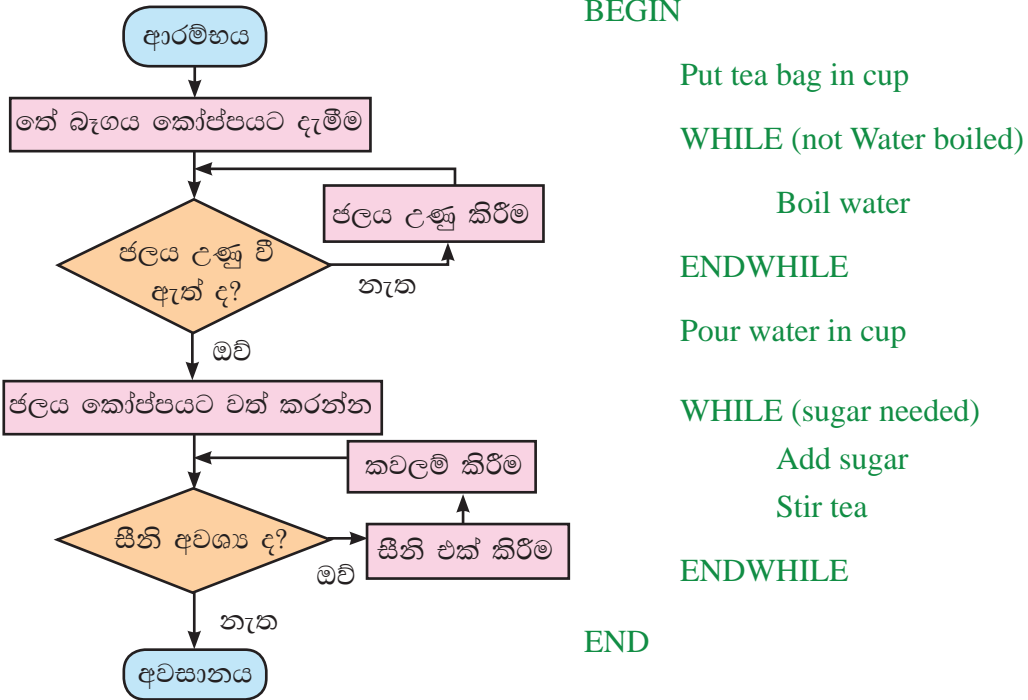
ආරම්භය

තේ බෑගය කෝප්පයට දැමීම

ජලය උණු වී ඇත් ද?

ජලය උණු කිරීම

නැත

ඔව්

ජලය කෝප්පයට වත් කරන්න

කවලම් කිරීම

සීනි අවශ්‍ය ද?

සීනි එක් කිරීම

ඔව්

නැත

අවසානය

BEGIN

Put tea bag in cup

WHILE (not Water boiled)

Boil water

ENDWHILE

Pour water in cup

WHILE (sugar needed)

Add sugar

Stir tea

ENDWHILE

END